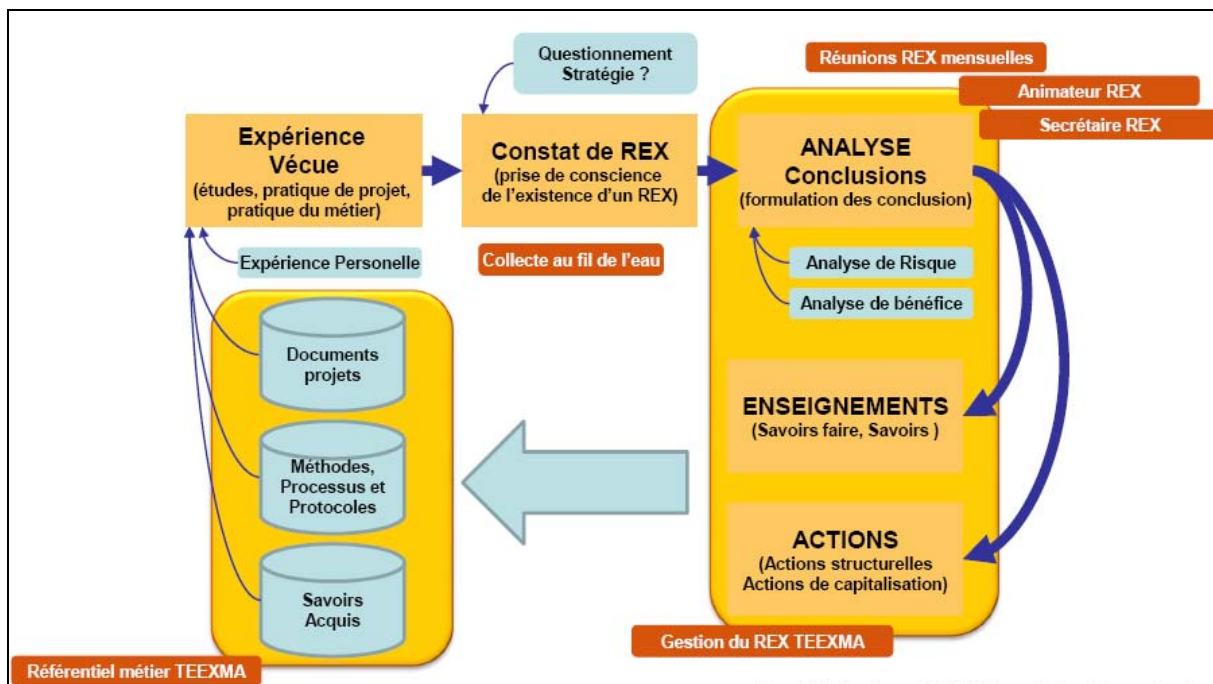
Questionnement Stratégie ?

Réunions REX mensuelles

Animateur REX

Secrétaire REX

Expérience Vécue
(études, pratique de projet, pratique du métier)

Constat de REX
(prise de conscience de l'existence d'un REX)

ANALYSE
Conclusions
(formulation des conclusion)

Expérience Personelle

Collecte au fil de l'eau

Analyse de Risque

Analyse de bénéfice

Documents projets

Méthodes, Processus et Protocoles

Savoirs Acquis

ENSEIGNEMENTS
(Savoirs faire, Savoirs )

ACTIONS
(Actions structurelles
Actions de capitalisation)

Gestion du REX TEEXMA

Référentiel métier TEEXMA